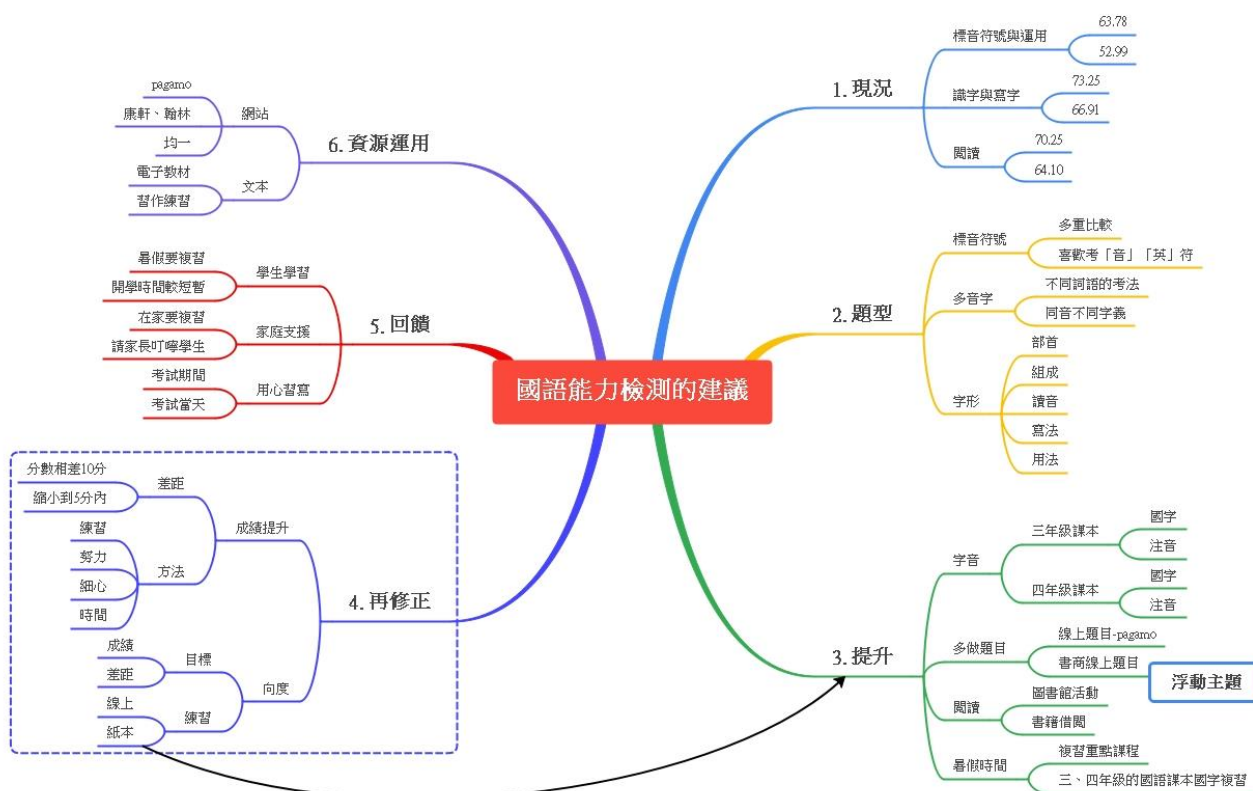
國語能力檢測的建議

1. 現況
標音符號與運用
63.78
52.99
識字與寫字
73.25
66.91
閱讀
70.25
64.10

2. 題型
標音符號
多重比較
喜歡考「音」「英」符
多音字
不同詞語的考法
同音不同字義
字形
部首
組成
讀音
寫法
用法

3. 提升
字音
三年級課本
國字
注音
四年級課本
國字
注音
多做題目
線上題目-pagamo
書商線上題目
浮動主題
閱讀
圖書館活動
書籍借閱
暑假時間
複習重點課程
三、四年級的國語課本國字複習

6. 資源運用
網站
pagamo
康軒、翰林
均一
文本
電子教材
習作練習

5. 回饋
學生學習
暑假要複習
開學時間較短暫
家庭支援
在家要複習
請家長叮嚀學生
用心習寫
考試期間
考試當天

4. 再修正
成績提升
差距
分數相差10分
縮小到5分內
方法
練習
努力
細心
時間
向度
目標
成績
差距
練習
線上
紙本